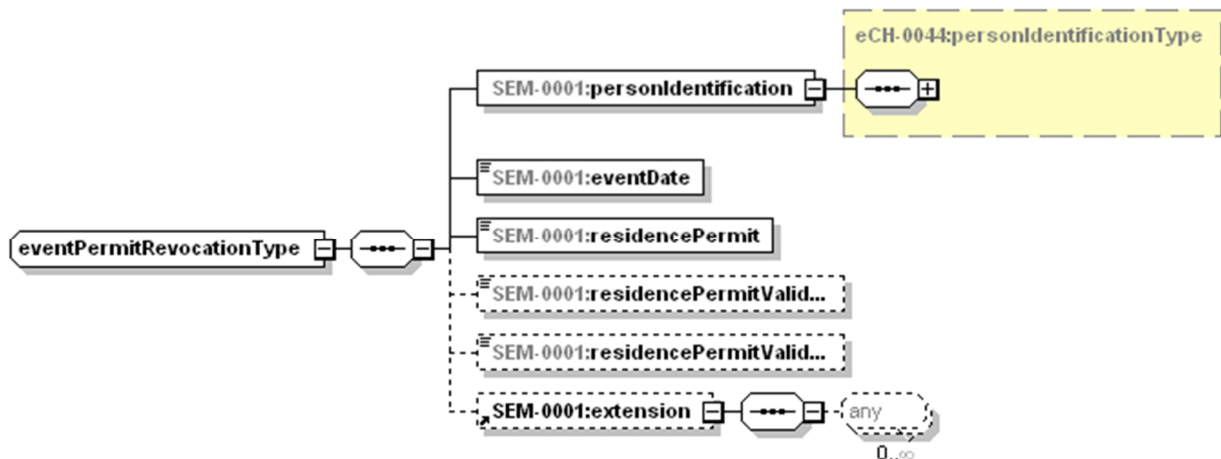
eCH-0044:personIdentificationType

SEM-0001:personIdentification

SEM-0001:eventDate

eventPermitRevocationType

SEM-0001:residencePermit

SEM-0001:residencePermitValid...

SEM-0001:residencePermitValid...

SEM-0001:extension

any

$0..\infty$